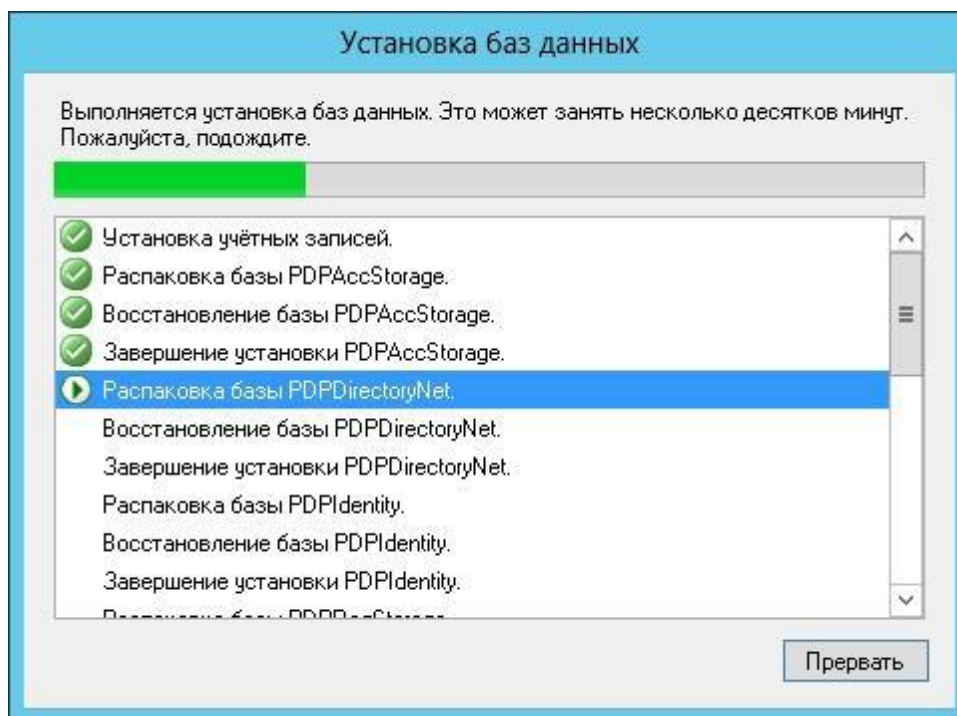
Установка баз данных

Выполняется установка баз данных. Это может занять несколько десятков минут. Пожалуйста, подождите.

Установка учётных записей.
Распаковка базы PDPAccStorage.
Восстановление базы PDPAccStorage.
Завершение установки PDPAccStorage.
Распаковка базы PDPDirectoryNet.
Восстановление базы PDPDirectoryNet.
Завершение установки PDPDirectoryNet.
Распаковка базы PDPIdentity.
Восстановление базы PDPIdentity.
Завершение установки PDPIdentity.
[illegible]

Прервать